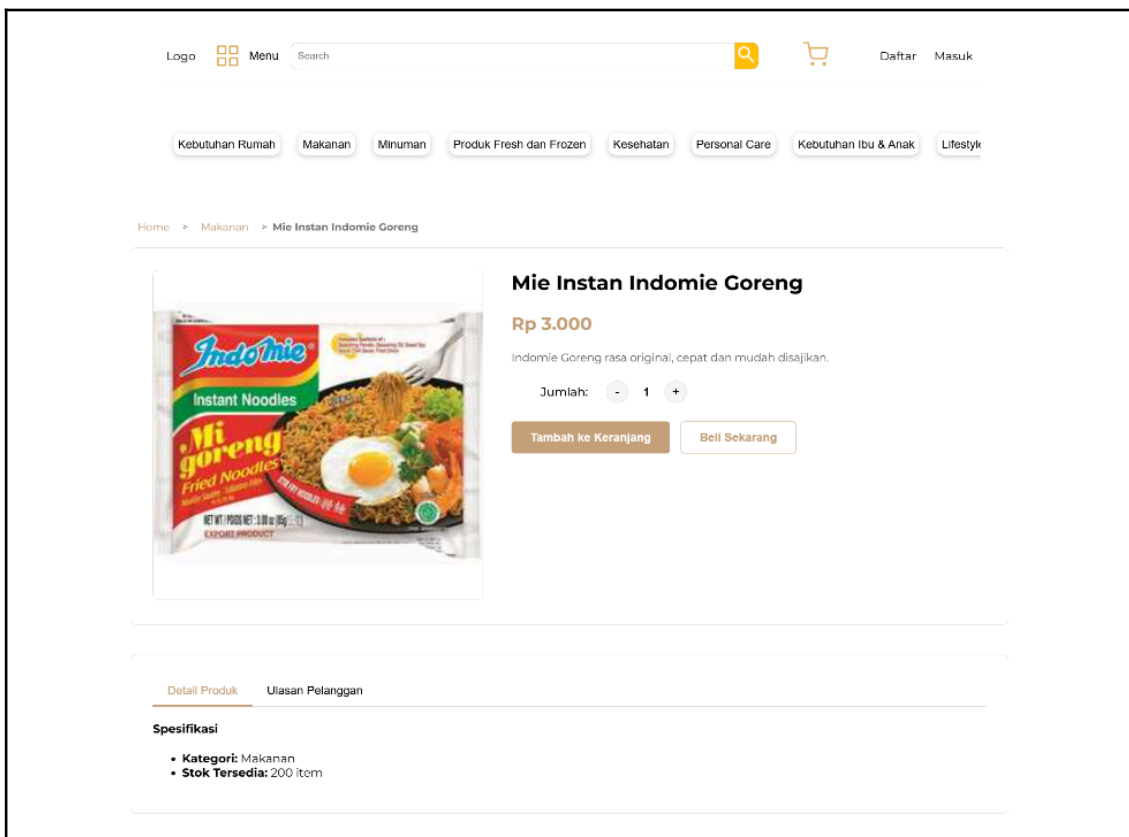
Logo Menu Search

Daftar Masuk

Kebutuhan Rumah Makanan Minuman Produk Fresh dan Frozen Kesehatan Personal Care Kebutuhan Ibu & Anak Lifestyl

Home > Makanan > Mie Instan Indomie Goreng

IndoMie
Instant Noodles
Mi goreng
Fried Noodles
NET WT / POIDS NET : 3.00 oz (85g)
EXPORT PRODUCT

Mie Instan Indomie Goreng

Rp 3.000

Indomie Goreng rasa original, cepat dan mudah disajikan.

Jumlah: - 1 +

Tambah ke Keranjang Beli Sekarang

Detail Produk Ulasan Pelanggan

Spesifikasi

- **Kategori:** Makanan
- **Stok Tersedia:** 200 item